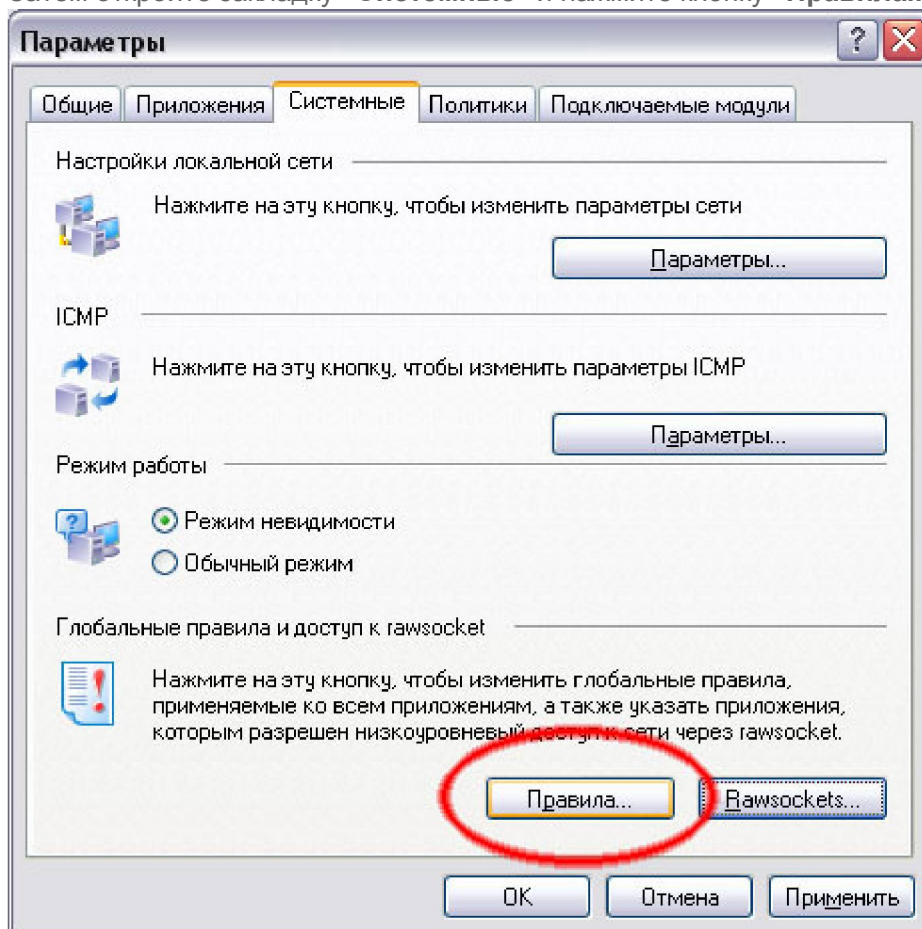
Затем откройте вкладку "Системные" и нажмите кнопку "Правила

Параметры

? X

Общие | Приложения | Системные | Политики | Подключаемые модули

Настройки локальной сети

Нажмите на эту кнопку, чтобы изменить параметры сети

Параметры...

ICMP

Нажмите на эту кнопку, чтобы изменить параметры ICMP

Параметры...

Режим работы

Режим невидимости

Обычный режим

Глобальные правила и доступ к rawsocket

Нажмите на эту кнопку, чтобы изменить глобальные правила, применяемые ко всем приложениям, а также указать приложения, которым разрешен низкоуровневый доступ к сети через rawsocket.

Правила...

Rawsockets...

OK

Отмена

Применить